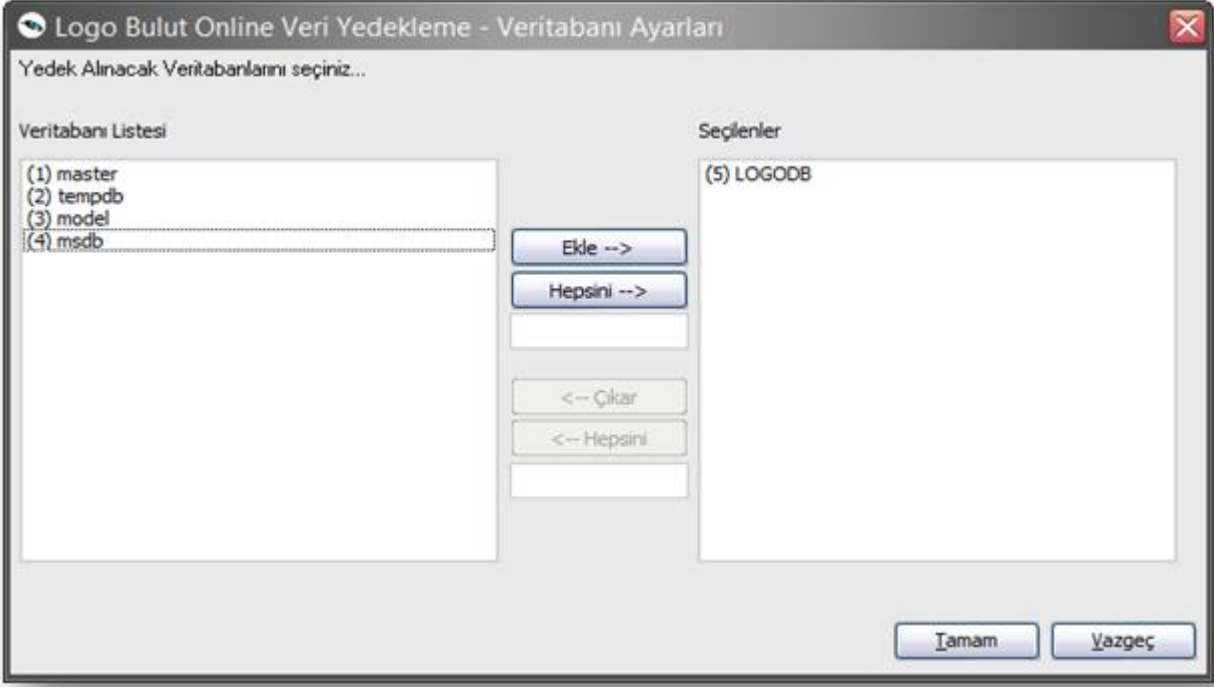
Logo Bulut Online Veri Yedekleme - Veritabanı Ayarları

Yedek Alınacak Veritabanlarını seçiniz...

Veritabanı Listesi

(1) master
(2) tempdb
(3) model
(4) msdb

Ekle -->

Hepsini -->

<-- Çıkar

<-- Hepsini

Seçilenler

(5) LOGODB

Tamam

Vazgeç